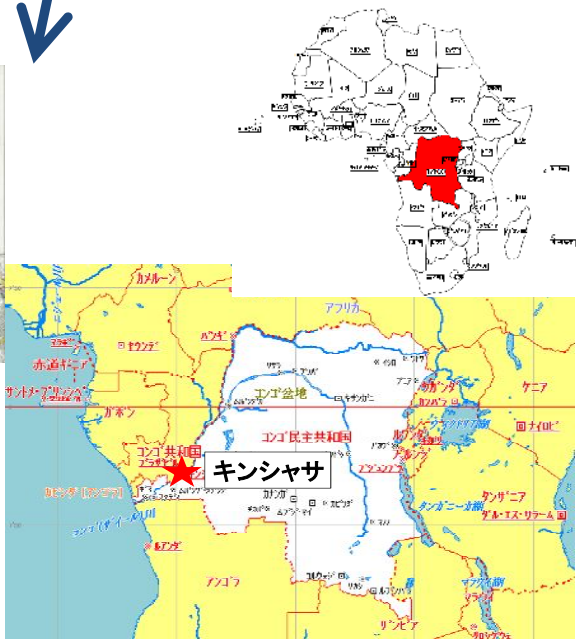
カメルーン

アフリカ

ヤウンデ

バンギ

赤道ギニア

コンゴ盆地

サントメ・プリンシペ

キサンガニ

ウガンダ

カンパラ

ケニア

ガボン

ナイロビ

コンゴ共和国

コンゴ民主共和国

ブラザビル

ルワンダ

ブルンジ

キンシャサ

ブジュンブラ

カビンダ（アンゴラ）

タンガニーカ湖

タンザニア

ダル・エス・サラーム

ルアンダ

アンゴラ

ザンビア

マラウイ

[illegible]